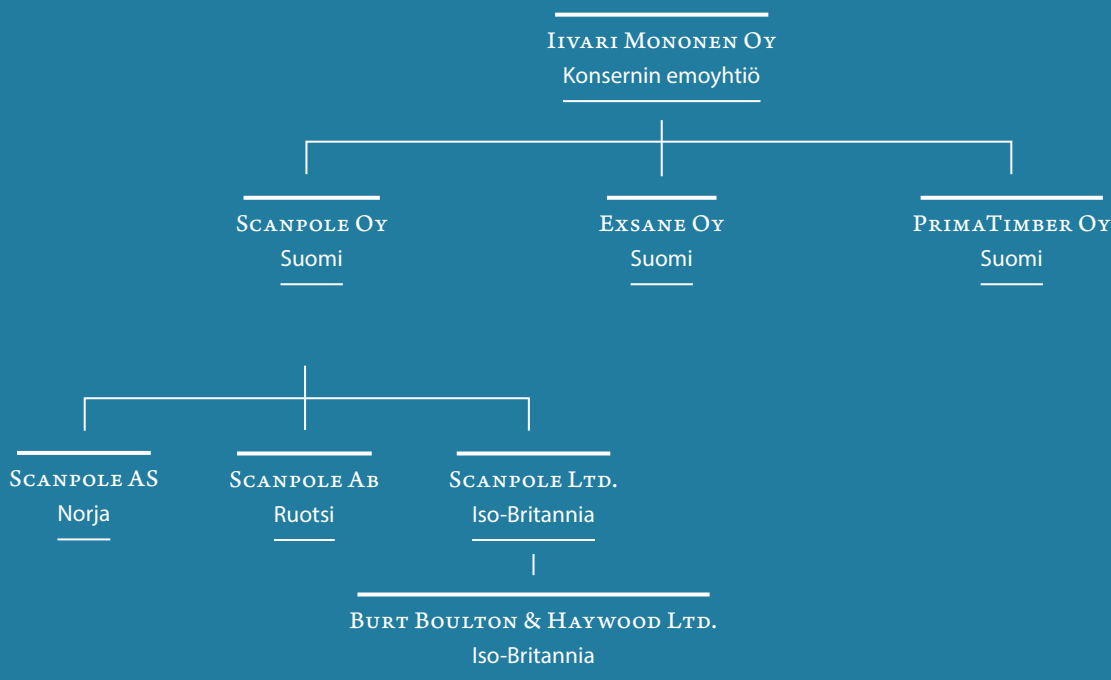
Iivari Mononen Oy
Konsernin emoyhtiö

Scanpole Oy
Suomi

Exsane Oy
Suomi

PrimaTimber Oy
Suomi

Scanpole AS
Norja

Scanpole Ab
Ruotsi

Scanpole Ltd.
Iso-Britannia

Burt Boulton & Haywood Ltd.
Iso-Britannia